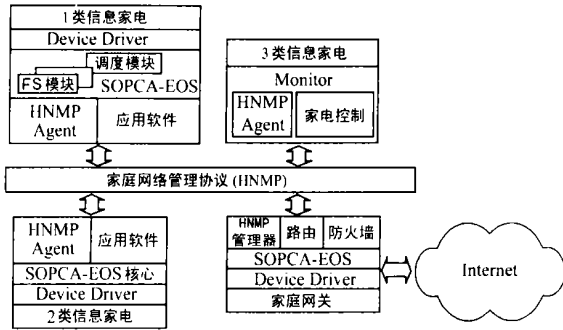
1类信息家电
Device Driver
调度模块
FS模块
SOPCA-EOS
HNMP Agent
应用软件

3类信息家电
Monitor
HNMP Agent
家电控制

家庭网络管理协议 (HNMP)

HNMP Agent
应用软件
SOPCA-EOS 核心
Device Driver
2类信息家电

HNMP 管理器
路由
防火墙
SOPCA-EOS
Device Driver
家庭网关

Internet